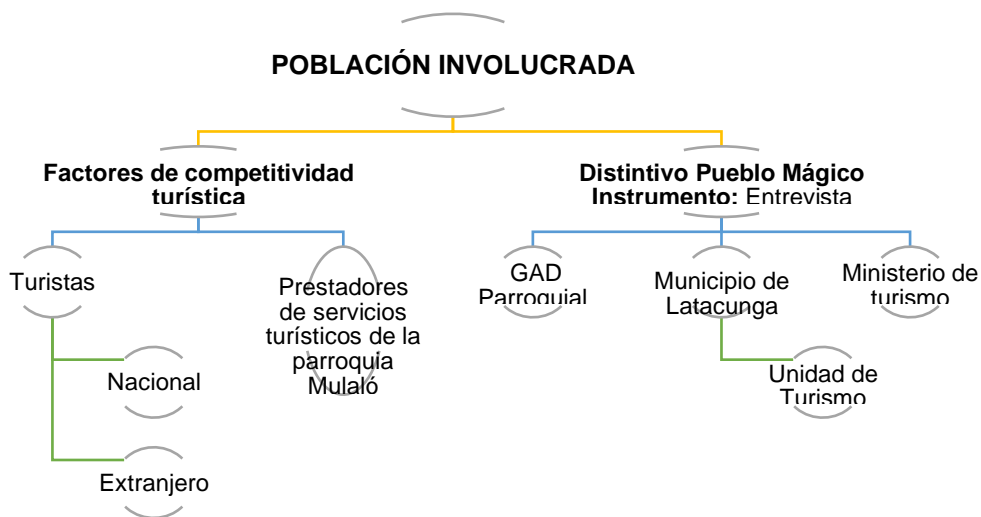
POBLACIÓN INVOLUCRADA

Factores de competitividad turística

Turistas

Nacional

Extranjero

Prestadores de servicios turísticos de la parroquia Mulaló

Distintivo Pueblo Mágico
Instrumento: Entrevista

GAD Parroquial

Municipio de Latacunga

Unidad de Turismo

Ministerio de turismo